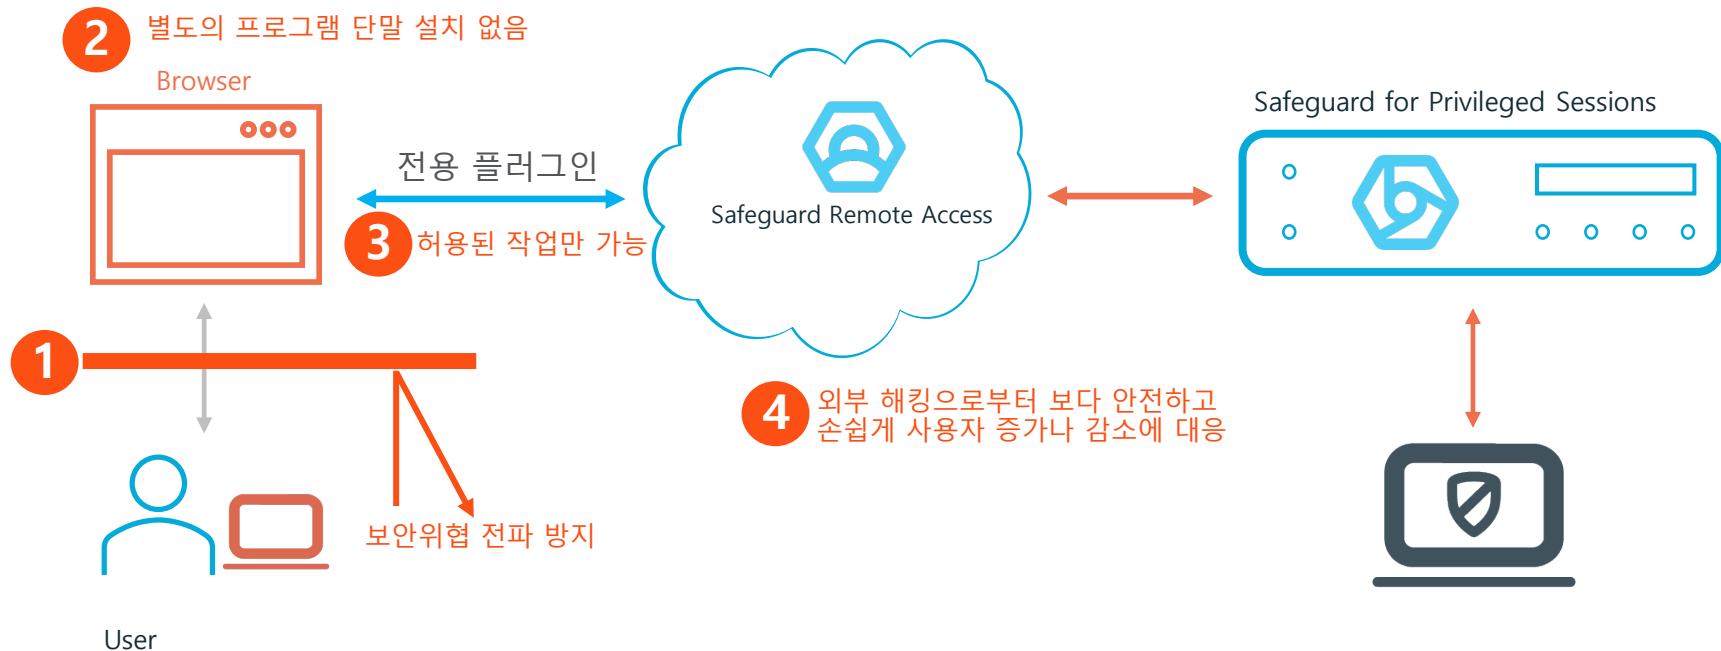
2 별도의 프로그램 단말 설치 없음

Browser

전용 플러그인

3 허용된 작업만 가능

Safeguard Remote Access

Safeguard for Privileged Sessions

1

4 외부 해킹으로부터 보다 안전하고 손쉽게 사용자 증가나 감소에 대응

보안위협 전파 방지

User